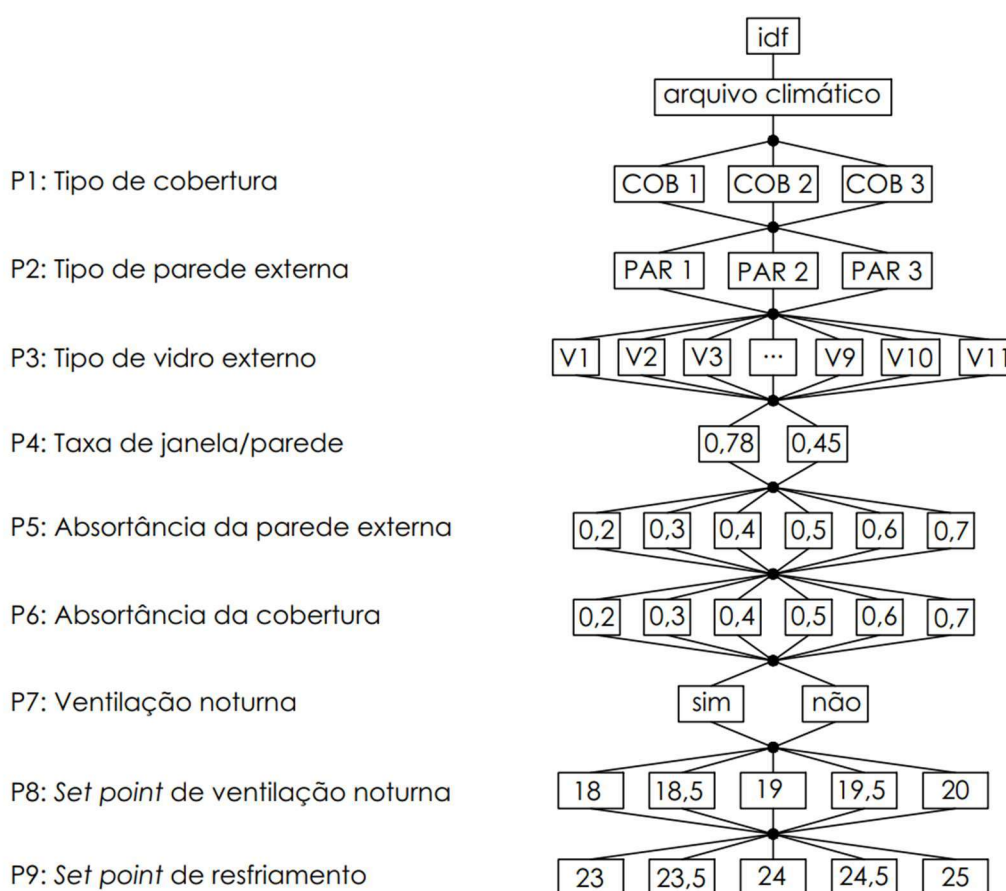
idf

arquivo climático

P1: Tipo de cobertura

COB 1 COB 2 COB 3

P2: Tipo de parede externa

PAR 1 PAR 2 PAR 3

P3: Tipo de vidro externo

V1 V2 V3 ··· V9 V10 V11

P4: Taxa de janela/parede

0,78 0,45

P5: Absortância da parede externa

0,2 0,3 0,4 0,5 0,6 0,7

P6: Absortância da cobertura

0,2 0,3 0,4 0,5 0,6 0,7

P7: Ventilação noturna

sim não

P8: Set point de ventilação noturna

18 18,5 19 19,5 20

P9: Set point de resfriamento

23 23,5 24 24,5 25